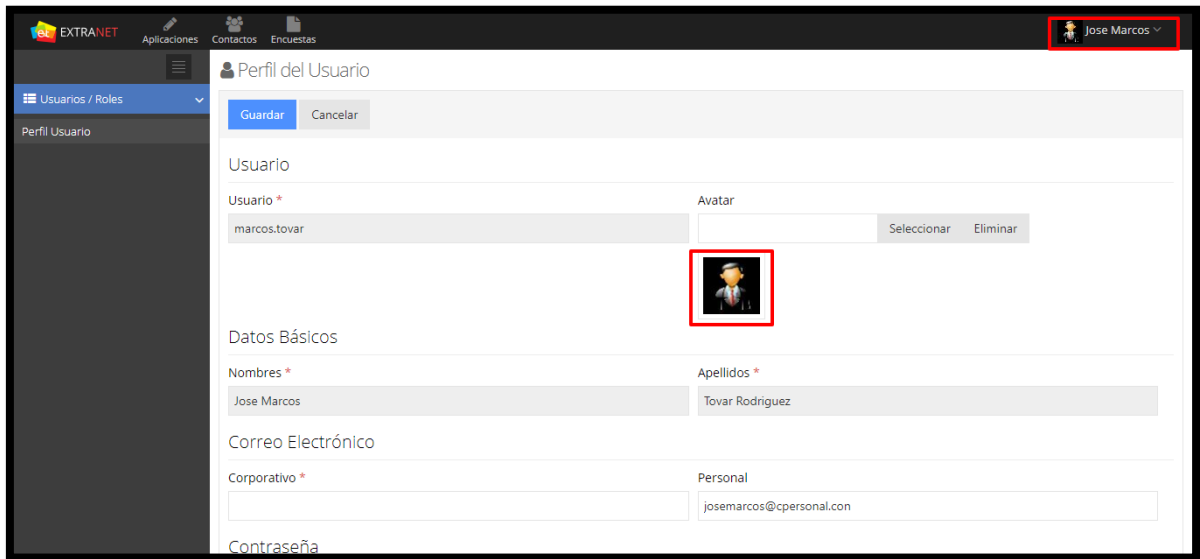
et EXTRANET Aplicaciones Contactos Encuestas

Jose Marcos

Usuarios / Roles

Perfil Usuario

Perfil del Usuario

Guardar Cancelar

Usuario

Usuario *
marcos.tovar

Avatar
Seleccionar Eliminar

Datos Básicos

Nombres *
Jose Marcos

Apellidos *
Tovar Rodriguez

Correo Electrónico

Corporativo *

Personal
josemarcos@cpersonal.con

Contraseña